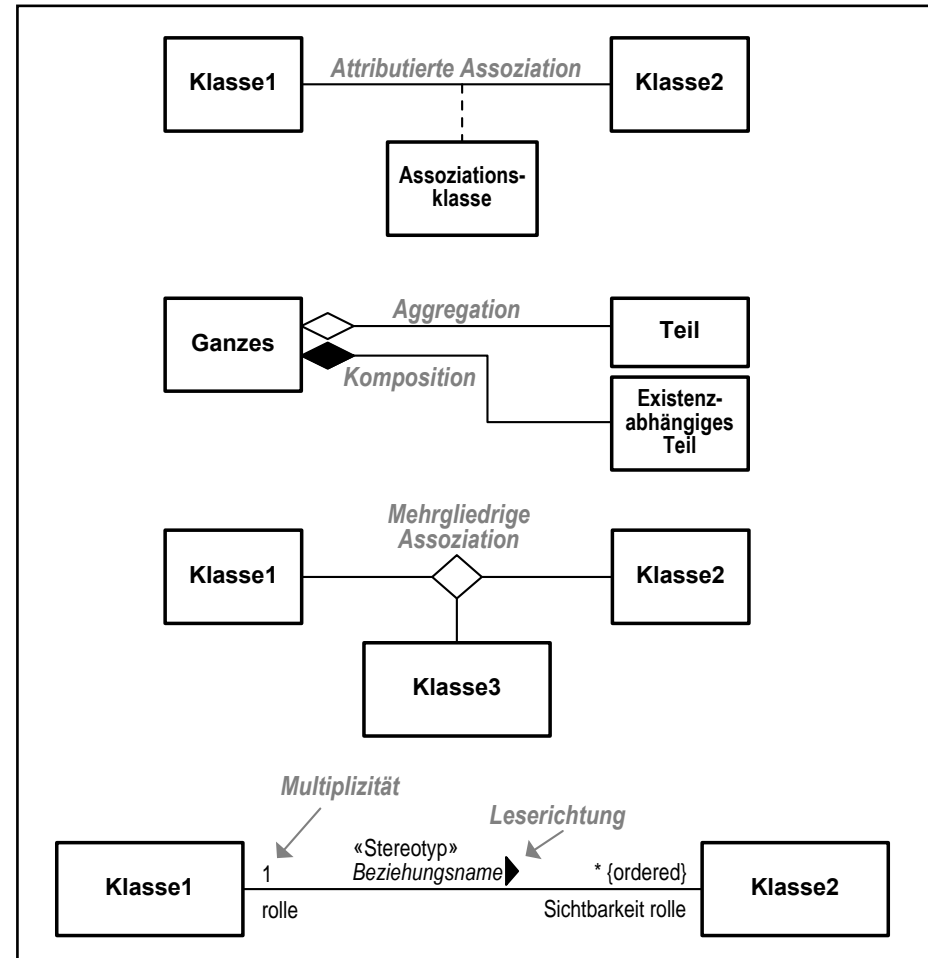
Klasse1

Attributierte Assoziation

Klasse2

Assoziationsklasse

Ganzes

Aggregation

Teil

Komposition

Existenzabhängiges Teil

Mehrgliedrige Assoziation

Klasse1

Klasse2

Klasse3

Multiplizität

Leserichtung

Klasse1

1

rolle

«Stereotyp»
Beziehungsname

* {ordered}

Sichtbarkeit rolle

Klasse2